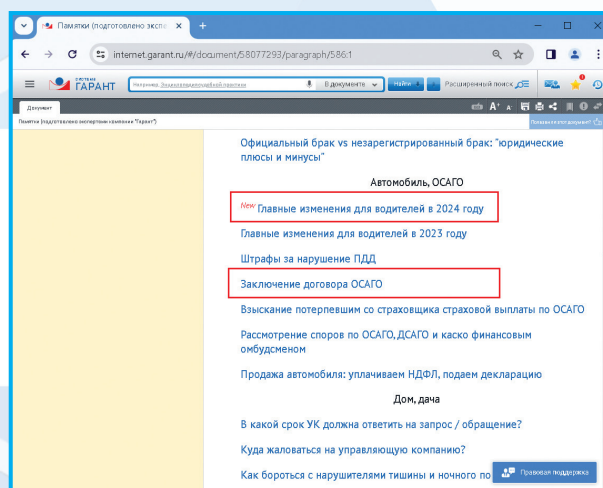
Памятки (подготовлено экспе ×
+
internet.garant.ru/#/document/58077293/paragraph/586:1
СИСТЕМА ГАРАНТ
Например, Энциклопедия судебной практики
В документе
Найти
Расширенный поиск
Документ
Памятки (подготовлено экспертами компании "Гарант")
Полезен ли этот документ?

Официальный брак vs незарегистрированный брак: "юридические плюсы и минусы"

Автомобиль, ОСАГО

New Главные изменения для водителей в 2024 году

Главные изменения для водителей в 2023 году

Штрафы за нарушение ПДД

Заключение договора ОСАГО

Взыскание потерпевшим со страховщика страховой выплаты по ОСАГО

Рассмотрение споров по ОСАГО,ДСАГО и каско финансовым омбудсменом

Продажа автомобиля: уплачиваем НДФЛ, подаем декларацию

Дом, дача

В какой срок УК должна ответить на запрос / обращение?

Куда жаловаться на управляющую компанию?

Как бороться с нарушителями тишины и ночного по

Правовая поддержка